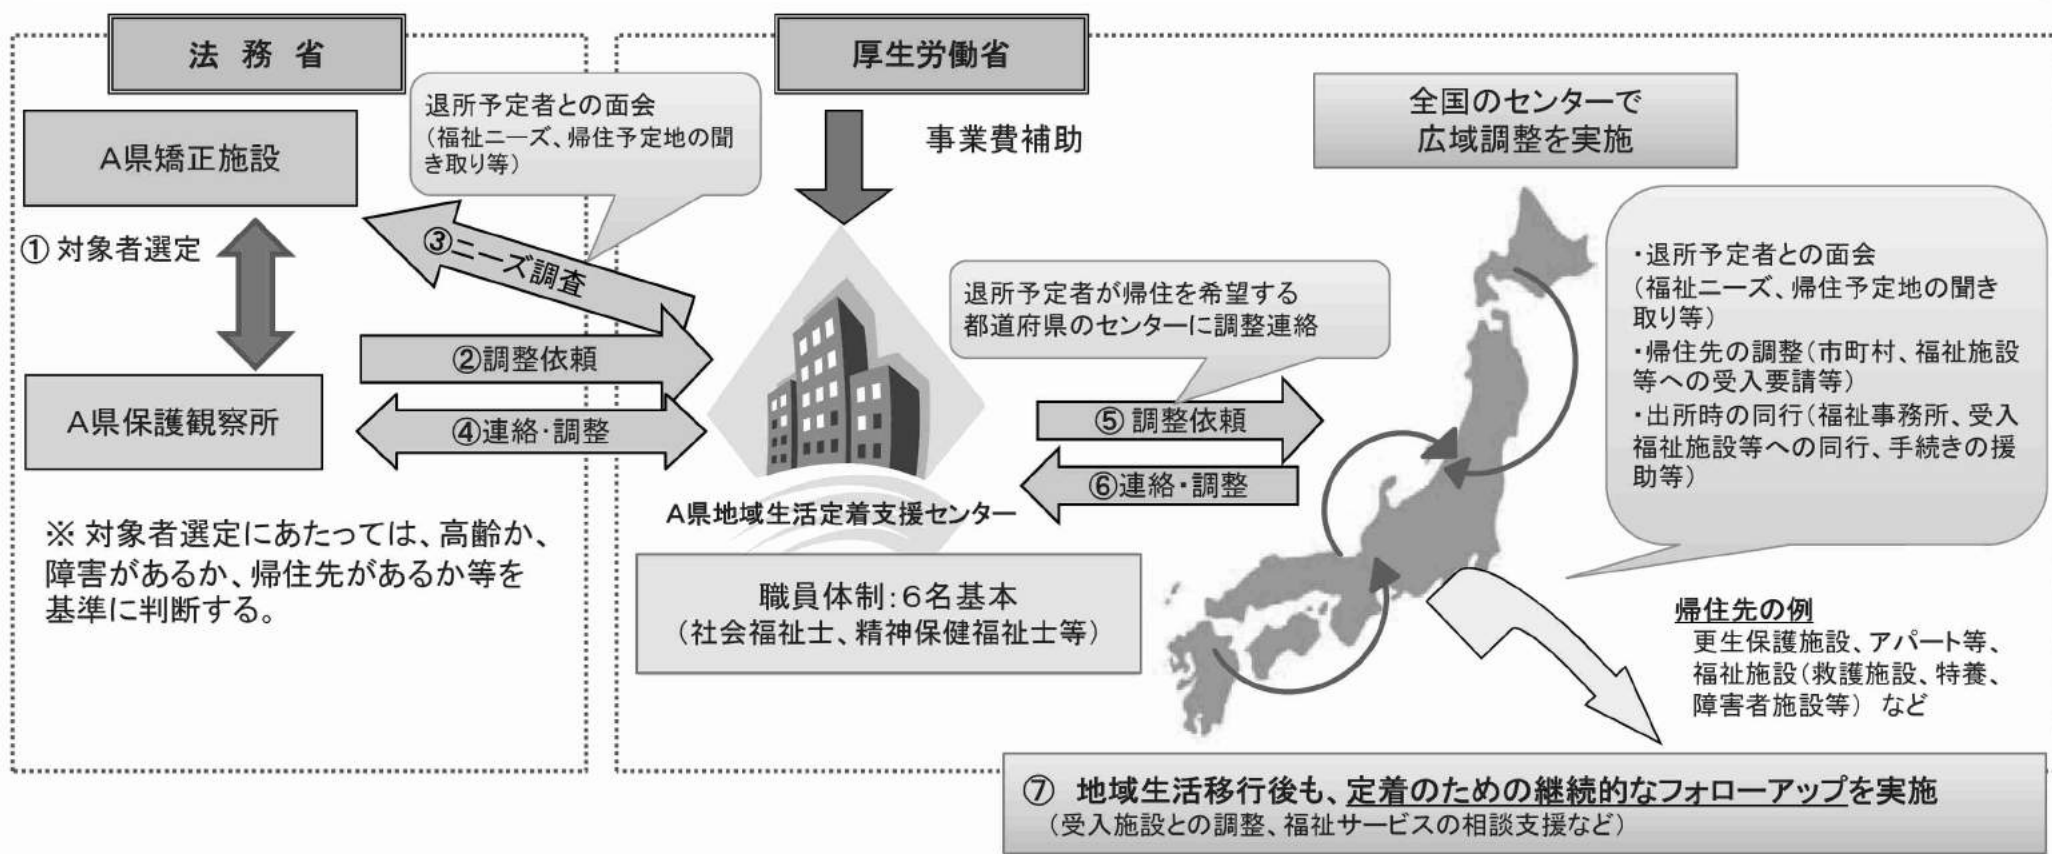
法 務 省

厚生労働省

退所予定者との面会
（福祉ニーズ、帰住予定地の聞き取り等）

A県矯正施設

事業費補助

全国のセンターで
広域調整を実施

① 対象者選定

③ニーズ調査

・退所予定者との面会
（福祉ニーズ、帰住予定地の聞き取り等）
・帰住先の調整（市町村、福祉施設等への受入要請等）
・出所時の同行（福祉事務所、受入福祉施設等への同行、手続きの援助等）

退所予定者が帰住を希望する
都道府県のセンターに調整連絡

②調整依頼

A県保護観察所

④連絡・調整

⑤ 調整依頼

⑥連絡・調整

A県地域生活定着支援センター

※ 対象者選定にあたっては、高齢か、障害があるか、帰住先があるか等を基準に判断する。

職員体制：6名基本
（社会福祉士、精神保健福祉士等）

帰住先の例
更生保護施設、アパート等、
福祉施設（救護施設、特養、障害者施設等） など

⑦ 地域生活移行後も、定着のための継続的なフォローアップを実施
（受入施設との調整、福祉サービスの相談支援など）